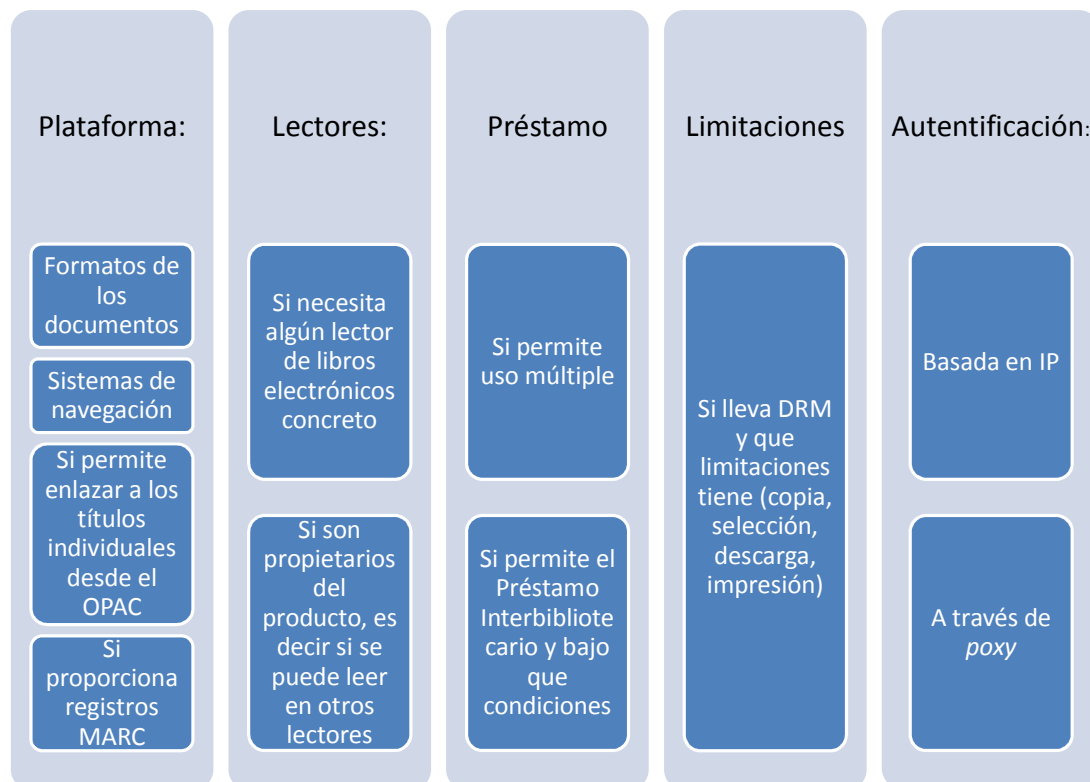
Plataforma:

Formatos de los documentos

Sistemas de navegación

Si permite enlazar a los títulos individuales desde el OPAC

Si proporciona registros MARC

Lectores:

Si necesita algún lector de libros electrónicos concreto

Si son propietarios del producto, es decir si se puede leer en otros lectores

Préstamo

Si permite uso múltiple

Si permite el Préstamo Interbibliote cario y bajo que condiciones

Limitaciones

Si lleva DRM y que limitaciones tiene (copia, selección, descarga, impresión)

Autentificación:

Basada en IP

A través de *poxy*